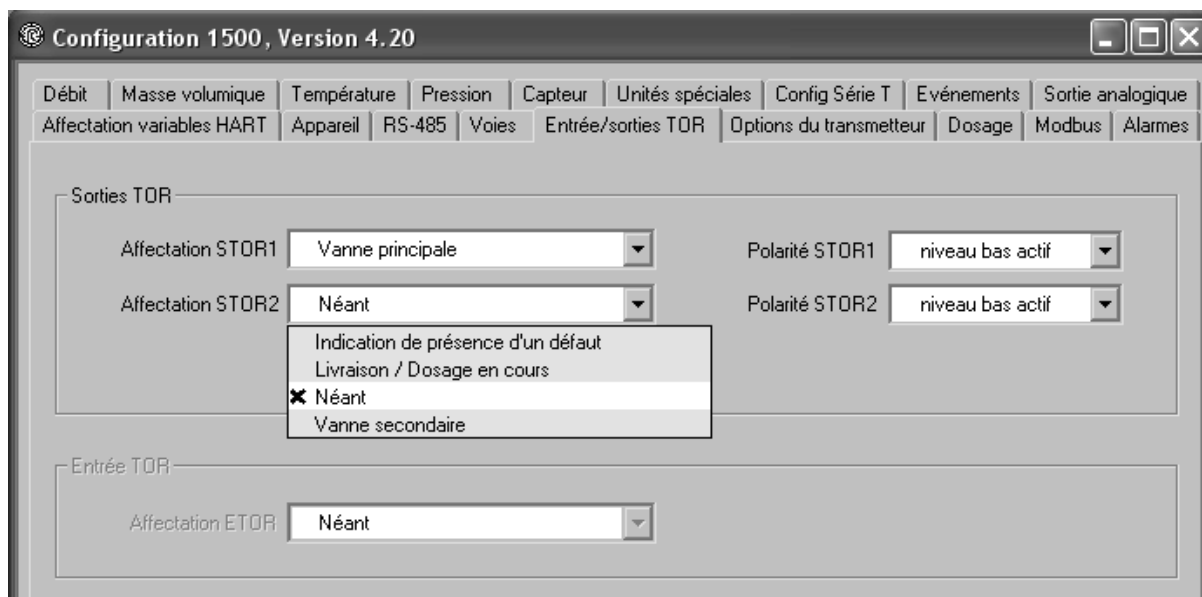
Configuration 1500, Version 4.20

Débit | Masse volumique | Température | Pression | Capteur | Unités spéciales | Config Série T | Evénements | Sortie analogique
Affectation variables HART | Appareil | RS-485 | Voies | Entrée/sorties TOR | Options du transmetteur | Dosage | Modbus | Alarmes

Sorties TOR

Affectation STOR1 Vanne principale

Polarité STOR1 niveau bas actif

Affectation STOR2 Néant

Polarité STOR2 niveau bas actif

Indication de présence d'un défaut
Livraison / Dosage en cours
✖ Néant
Vanne secondaire

Entrée TOR

Affectation ETOR Néant